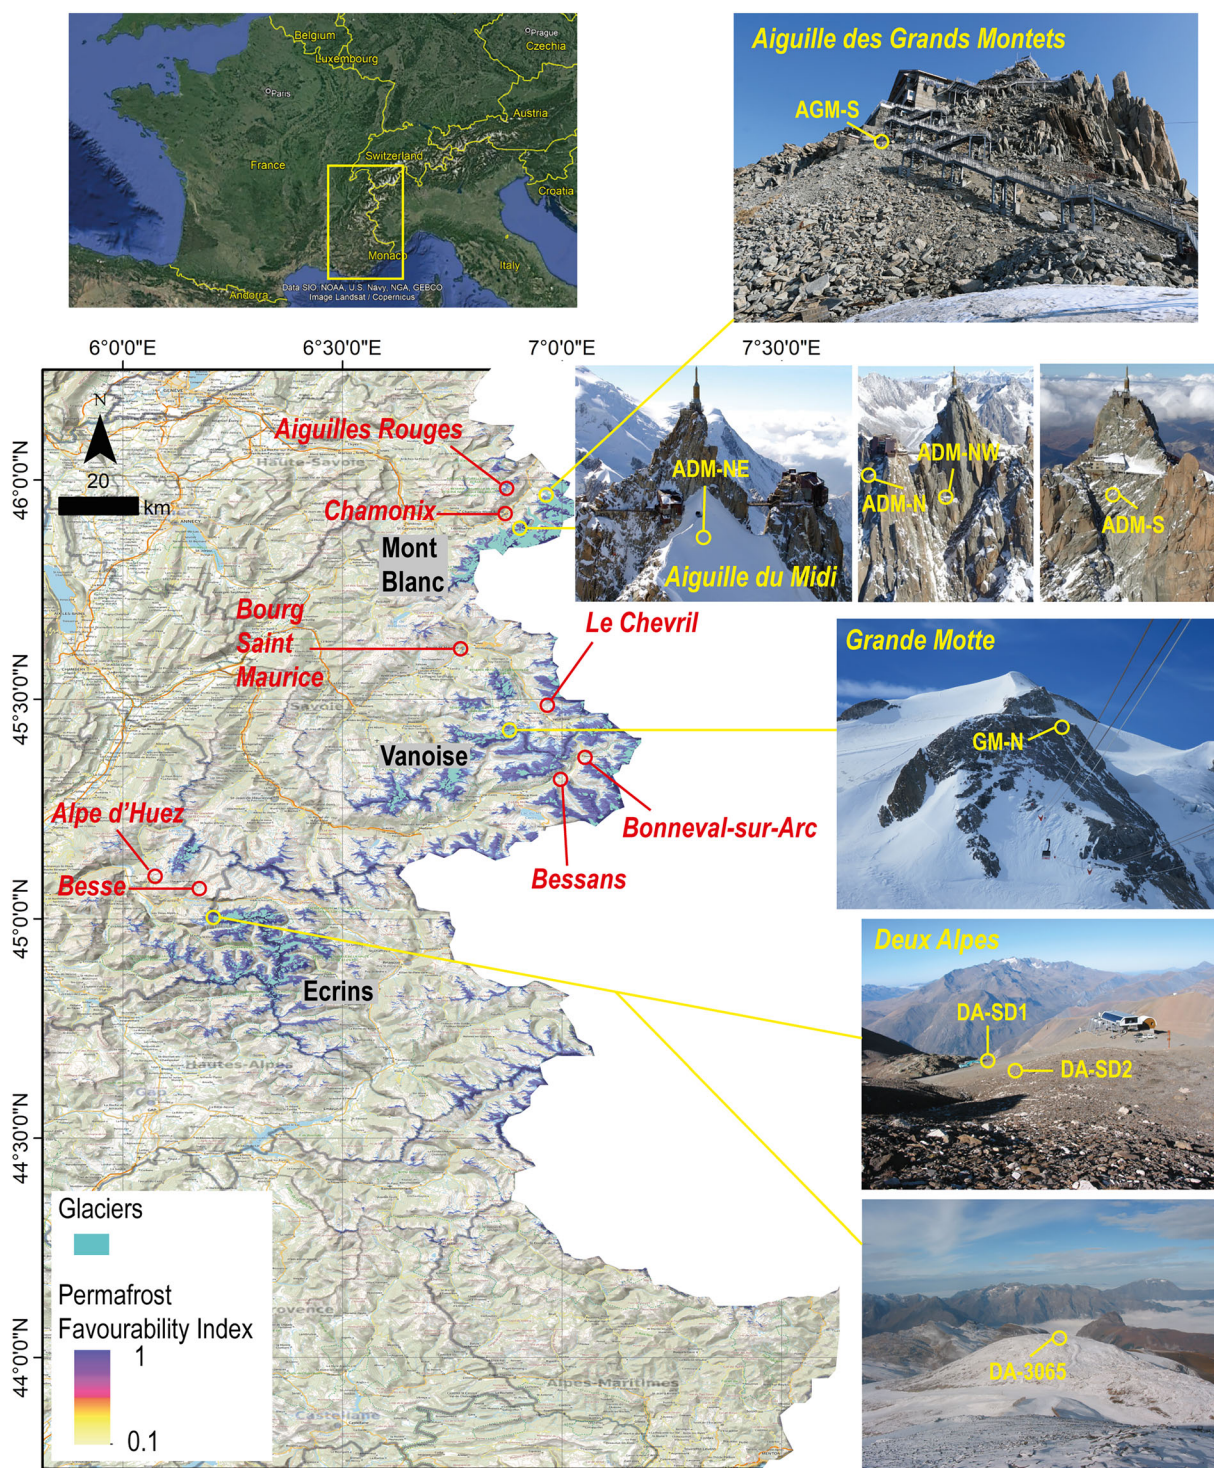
Prague
Belgium
Czechia
Luxembourg
Paris
Austria
France
Switzerland
Croatia
Monaco
Italy
Andorra
Data SIO, NOAA, U.S. Navy, NGA, GEBCO
Image Landsat / Copernicus

Aiguille des Grands Montets
AGM-S

6°0'0"E
6°30'0"E
7°0'0"E
7°30'0"E

N
20
km

46°0'0"N
45°30'0"N
45°0'0"N
44°30'0"N
44°0'0"N

Aiguilles Rouges
Haute-Savoie
Chamonix
Mont Blanc
Bourg Saint Maurice
Le Chevril
Savoie
Vanoise
Alpe d'Huez
Besse
Bonneval-sur-Arc
Bessans
Ecrins
Hautes-Alpes
Provence
Alpes-Maritimes
Castellane

ADM-NE
Aiguille du Midi
ADM-NW
ADM-N
ADM-S

Grande Motte
GM-N

Deux Alpes
DA-SD1
DA-SD2

DA-3065

Glaciers
Permafrost Favourability Index
1
0.1